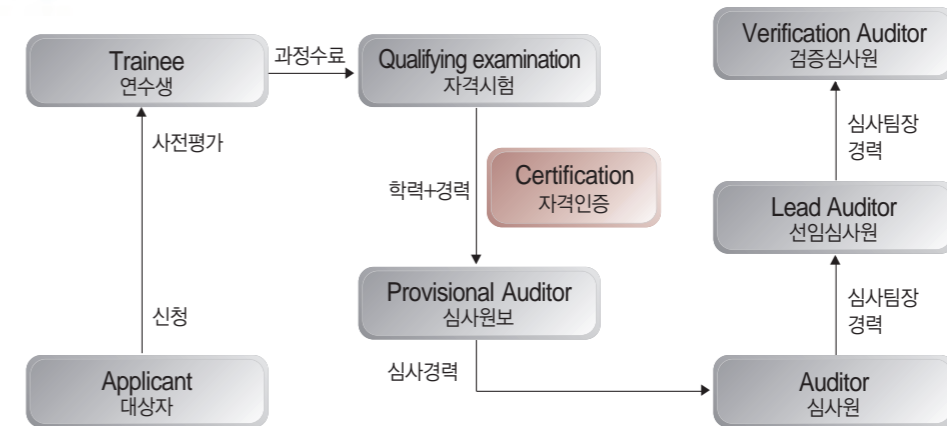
Trainee
연수생

과정수료

Qualifying examination
자격시험

Verification Auditor
검증심사원

사전평가

심사팀장
경력

Certification
자격인증

학력+경력

Lead Auditor
선임심사원

심사팀장
경력

신청

Provisional Auditor
심사원보

심사경력

Applicant
대상자

Auditor
심사원